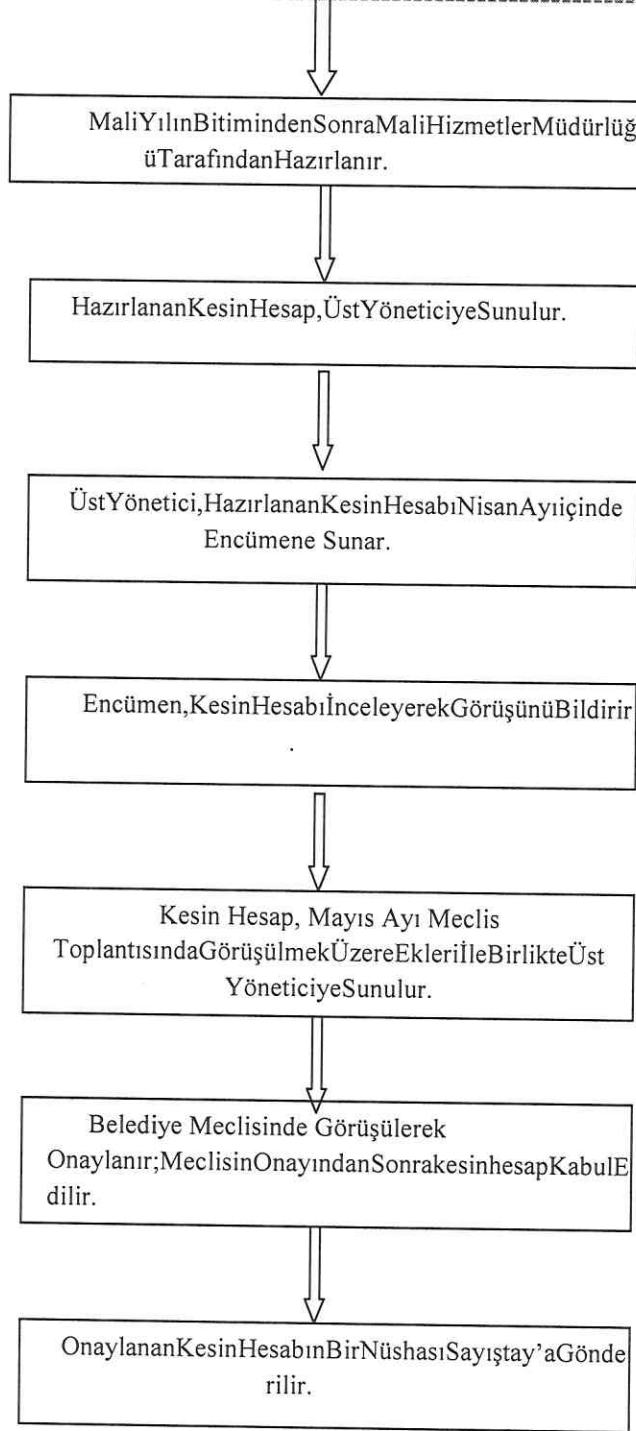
MaliYılınBitimindenSonraMaliHizmetlerMüdürlüğüTarafındanHazırlanır.

HazırlananKesinHesap,ÜstYöneticiyeSunulur.

ÜstYönetici,HazırlananKesinHesabıNisanAyıiçinde Encümene Sunar.

Encümen,KesinHesabıİnceleyerekGörüşünüBildirir .

Kesin Hesap, Mayıs Ayı Meclis ToplantısındaGörüşülmekÜzereEkleriİleBirlikteÜst YöneticiyeSunulur.

Belediye Meclisinde Görüşülerek Onaylanır;MeclisinOnayındanSonrakesinhesapKabulEdilir.

OnaylananKesinHesabınBirNüshasıSayıştay'aGönderilir.